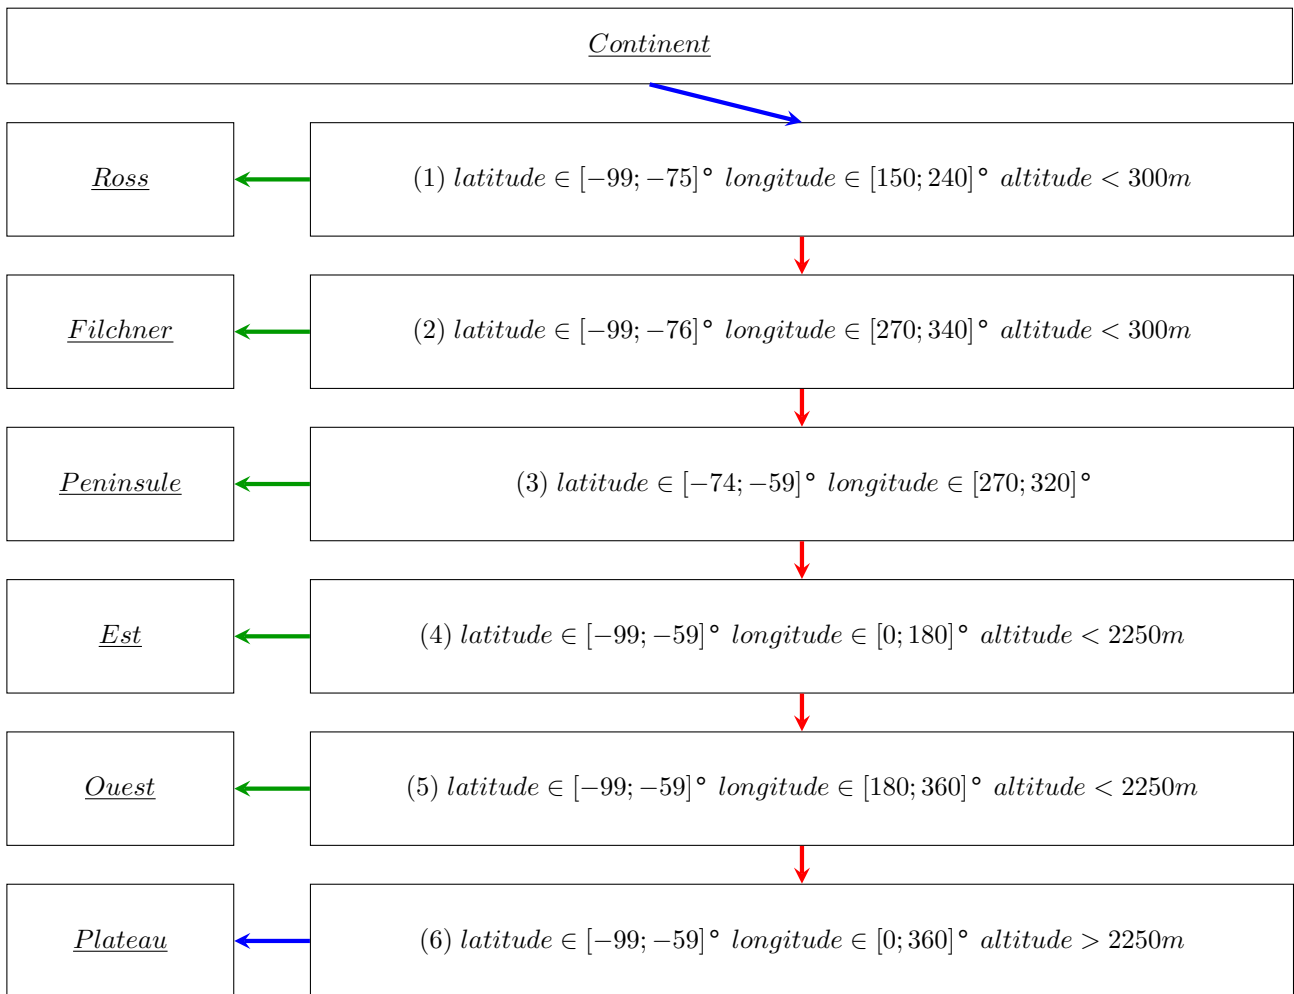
Continent

Ross

(1) $latitude \in [-99;-75]°$ $longitude \in [150;240]°$ $altitude < 300m$

Filchner

(2) $latitude \in [-99;-76]°$ $longitude \in [270;340]°$ $altitude < 300m$

Peninsule

(3) $latitude \in [-74;-59]°$ $longitude \in [270;320]°$

Est

(4) $latitude \in [-99;-59]°$ $longitude \in [0;180]°$ $altitude < 2250m$

Ouest

(5) $latitude \in [-99;-59]°$ $longitude \in [180;360]°$ $altitude < 2250m$

Plateau

(6) $latitude \in [-99;-59]°$ $longitude \in [0;360]°$ $altitude > 2250m$